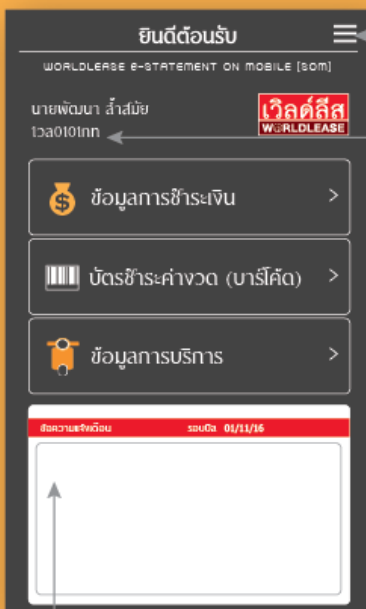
ยินดีต้อนรับ

WORLDLEASE E-STATEMENT ON MOBILE [SOM]

นายพัฒนา ล้ำสมัย
1วล0101nn

เวิลด์ลีส
WORLDLEASE

ข้อมูลการชำระเงิน >

บัตรชำระค่างวด (บาร์โค้ด) >

ข้อมูลการบริการ >

ข้อความแจ้งเตือน รอบบิล 01/11/16